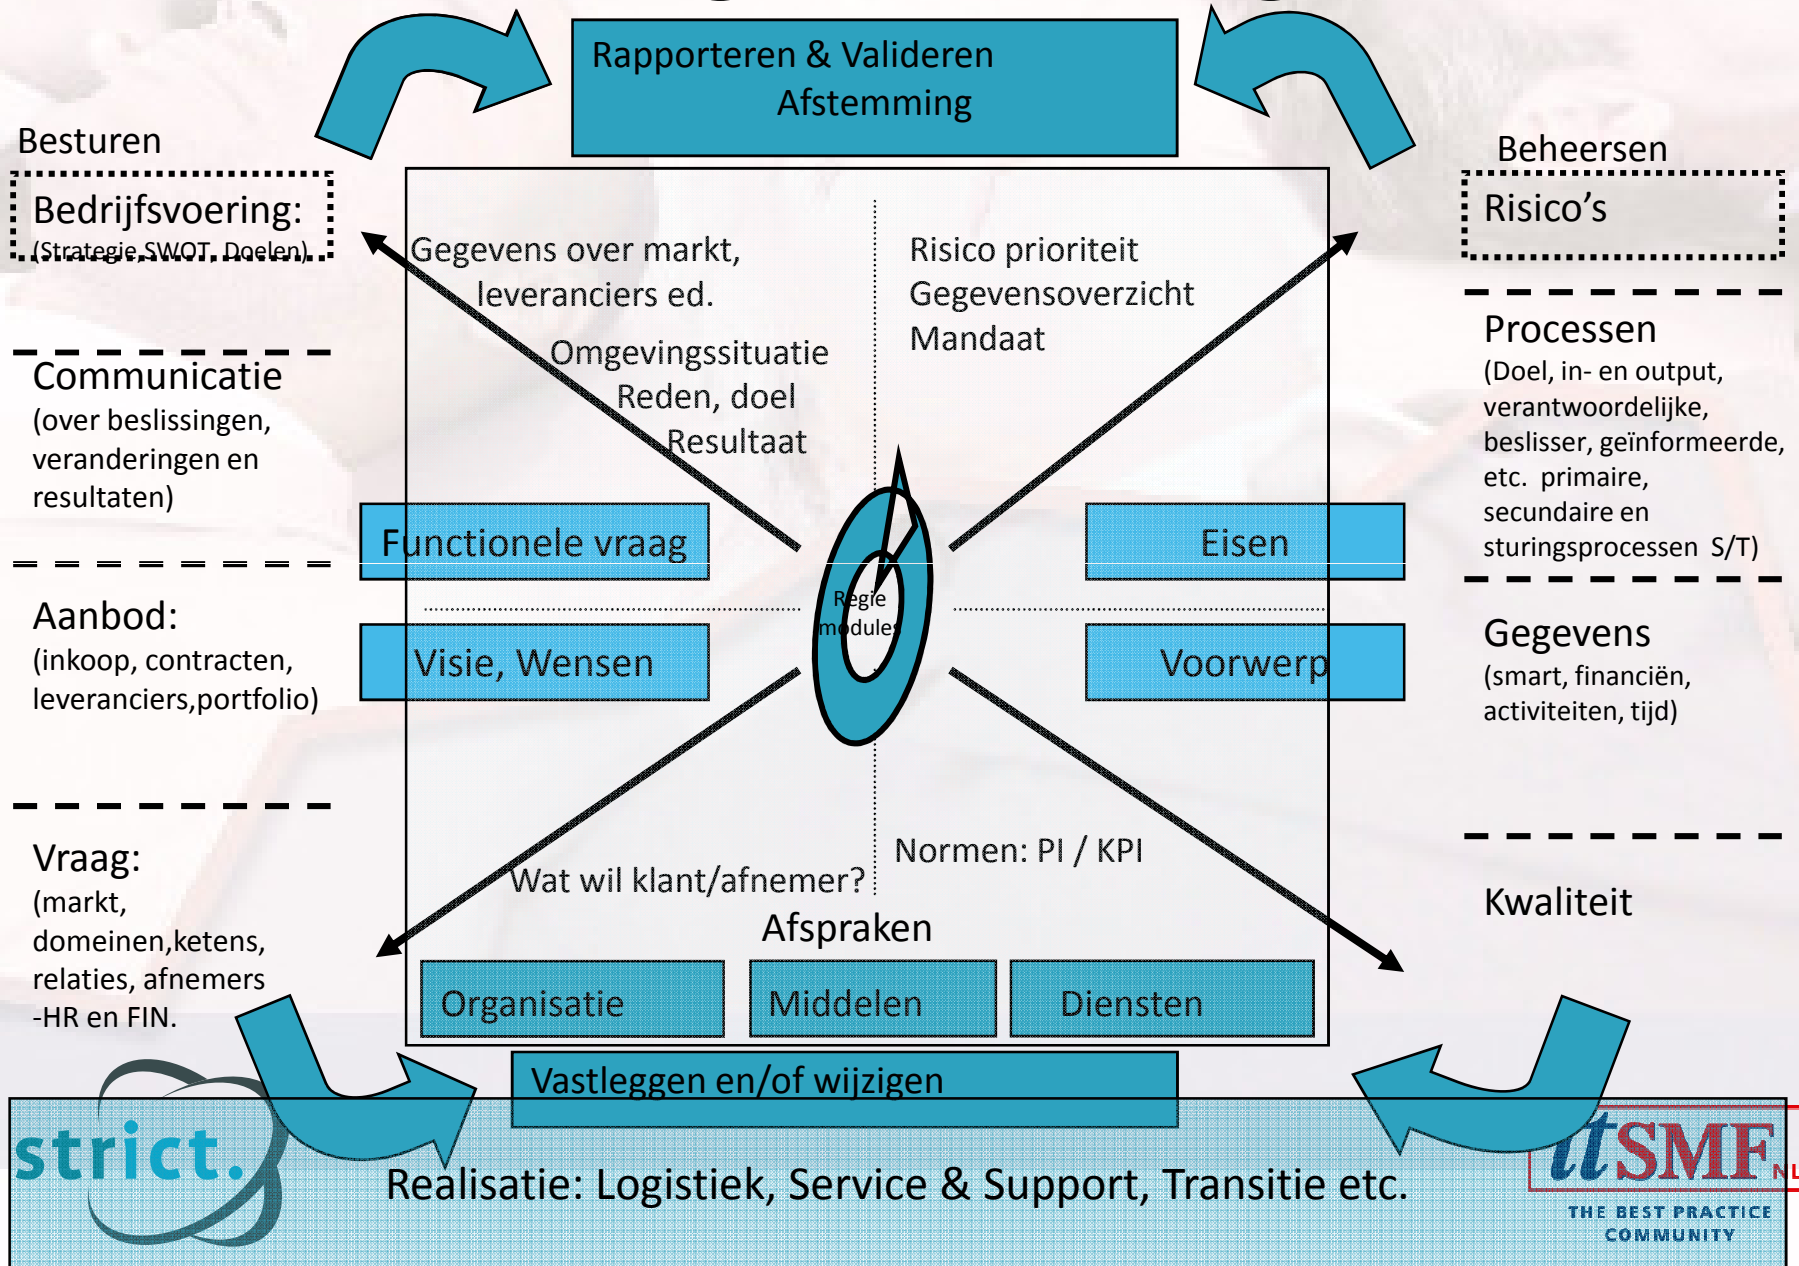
Rapporteren & Valideren
Afstemming

Besturen

Bedrijfsvoering:
(Strategie,SWOT, Doelen)

Communicatie
(over beslissingen, veranderingen en resultaten)

Aanbod:
(inkoop, contracten, leveranciers,portfolio)

Vraag:
(markt, domeinen,ketens, relaties, afnemers -HR en FIN.

Gegevens over markt, leveranciers ed.

Omgevingssituatie
Reden, doel
Resultaat

Risico prioriteit
Gegevensoverzicht
Mandaat

Functionele vraag

Visie, Wensen

Regie modules

Eisen

Voorwerp

Wat wil klant/afnemer?

Normen: PI / KPI

Afspraken

Organisatie

Middelen

Diensten

Beheersen

Risico's

Processen
(Doel, in- en output, verantwoordelijke, beslisser, geïnformeerde, etc. primaire, secundaire en sturingsprocessen S/T)

Gegevens
(smart, financiën, activiteiten, tijd)

Kwaliteit

Vastleggen en/of wijzigen

strict.

Realisatie: Logistiek, Service & Support, Transitie etc.

itSMF NL
THE BEST PRACTICE COMMUNITY